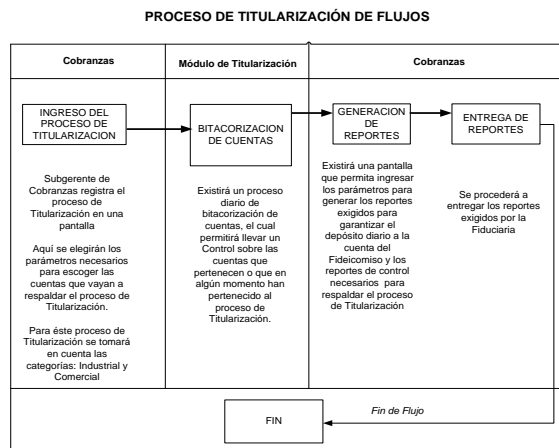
PROCESO DE TITULARIZACIÓN DE FLUJOS

Cobranzas

Módulo de Titularización

Cobranzas

INGRESO DEL PROCESO DE TITULARIZACION

BITACORIZACION DE CUENTAS

GENERACION DE REPORTES

ENTREGA DE REPORTES

Subgerente de Cobranzas registra el proceso de Titularización en una pantalla

Aquí se elegirán los parámetros necesarios para escoger las cuentas que vayan a respaldar el proceso de Titularización.

Para éste proceso de Titularización se tomará en cuenta las categorías: Industrial y Comercial

Existirá un proceso diario de bitacorización de cuentas, el cual permitirá llevar un Control sobre las cuentas que pertenecen o que en algún momento han pertenecido al proceso de Titularización.

Existirá una pantalla que permita ingresar los parámetros para generar los reportes exigidos para garantizar el depósito diario a la cuenta del Fideicomiso y los reportes de control necesarios para respaldar el proceso de Titularización

Se procederá a entregar los reportes exigidos por la Fiduciaria

FIN

Fin de Flujo